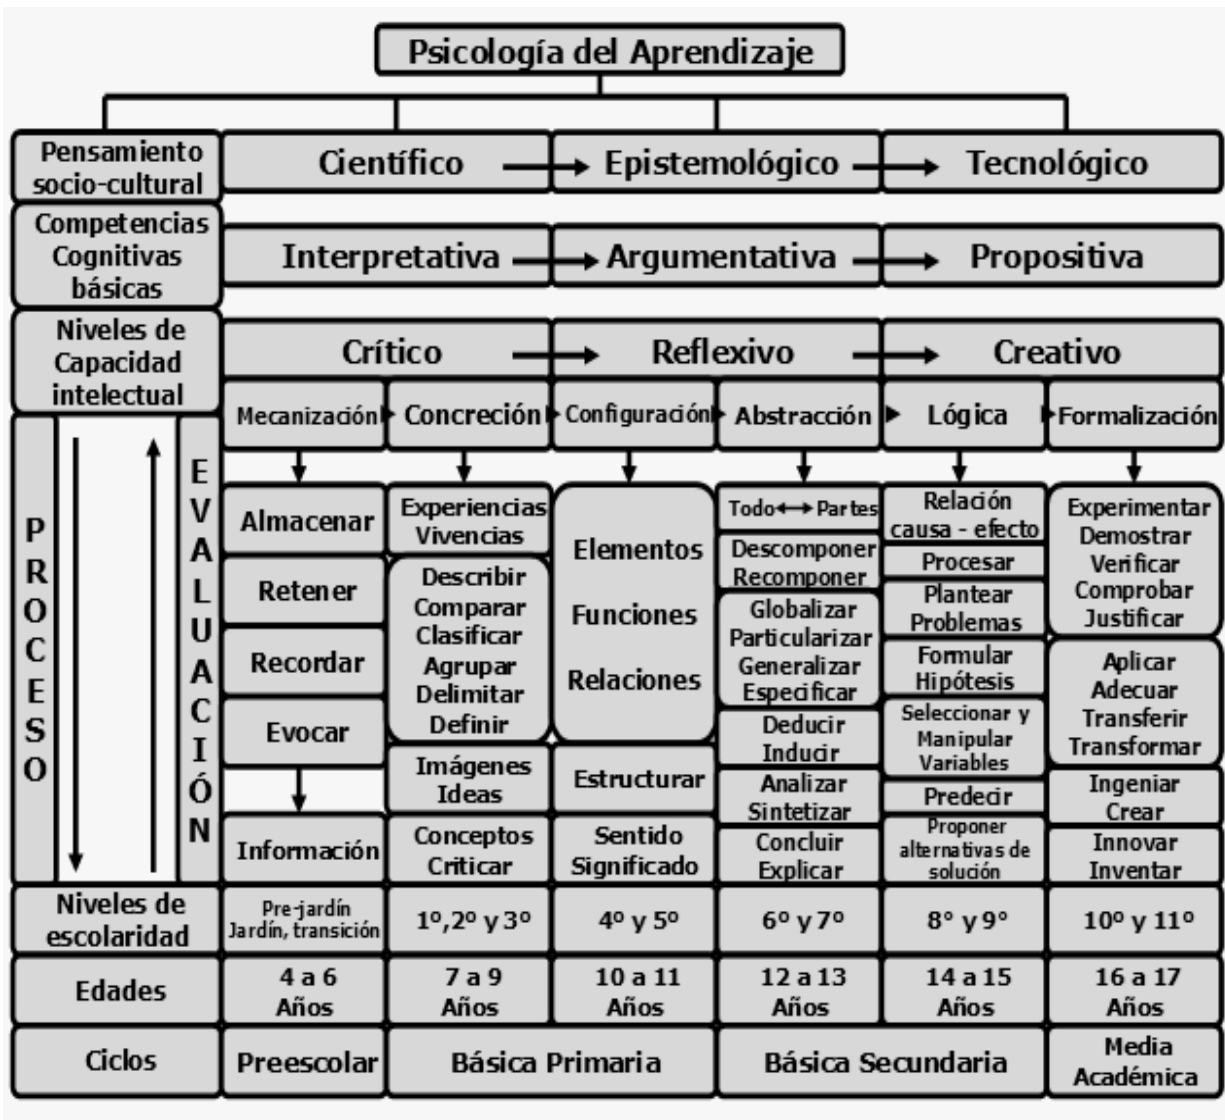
Psicología del Aprendizaje

| Pensamiento socio-cultural | Científico | Epistemológico | Tecnológico |
|---|---|---|---|
| Competencias Cognitivas básicas | Interpretativa | Argumentativa | Propositiva |
| Niveles de Capacidad intelectual | Crítico | Reflexivo | Creativo |

PROCESO

EVALUACIÓN

| Mecanización | Concreción | Configuración | Abstracción | Lógica | Formalización |
|---|---|---|---|---|---|
| Almacenar | Experiencias Vivencias | Elementos | Todo ↔ Partes | Relación causa - efecto | Experimentar Demostrar Verificar Comprobar Justificar |
| Retener | Describir Comparar Clasificar Agrupar Delimitar Definir | Funciones | Descomponer Recomponer | Procesar | |
| Recordar | | Relaciones | Globalizar Particularizar Generalizar Especificar | Plantear Problemas | Aplicar Adecuar Transferir Transformar |
| Evocar | | | Deducir Inducir | Formular Hipótesis | |
| | Imágenes Ideas | Estructurar | Analizar Sintetizar | Seleccionar y Manipular Variables | Ingeniar Crear |
| | | | | Predecir | |
| Información | Conceptos Criticar | Sentido Significado | Concluir Explicar | Proponer alternativas de solución | Innovar Inventar |

| Niveles de escolaridad | Pre-jardín Jardín, transición | 1º,2º y 3º | 4º y 5º | 6º y 7º | 8º y 9º | 10º y 11º |
|---|---|---|---|---|---|---|
| Edades | 4 a 6 Años | 7 a 9 Años | 10 a 11 Años | 12 a 13 Años | 14 a 15 Años | 16 a 17 Años |
| Ciclos | Preescolar | Básica Primaria | | Básica Secundaria | | Media Académica |